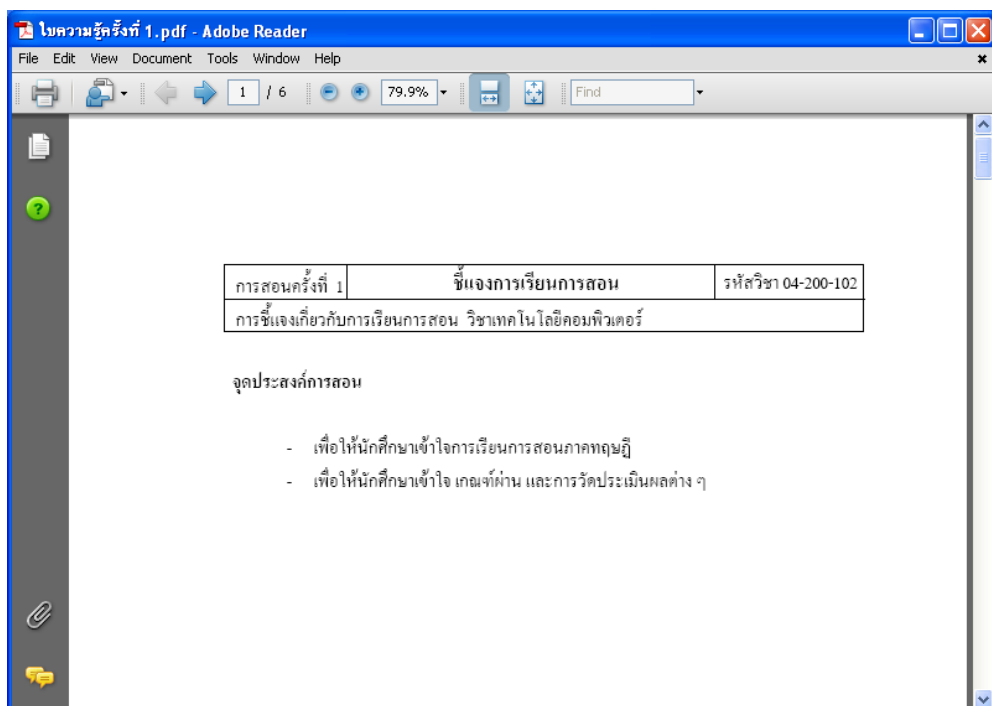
ใบความรู้ครั้งที่ 1.pdf - Adobe Reader

File Edit View Document Tools Window Help

1 / 6 79.9% Find

| การสอนครั้งที่ 1 | ชี้แจงการเรียนการสอน | รหัสวิชา 04-200-102 |
|---|---|---|
| การชี้แจงเกี่ยวกับการเรียนการสอน วิชาเทคโนโลยีคอมพิวเตอร์ | | |

จุดประสงค์การสอน

- เพื่อให้นักศึกษาเข้าใจการเรียนการสอนภาคทฤษฎี
- เพื่อให้นักศึกษาเข้าใจ เกณฑ์ผ่าน และการวัดประเมินผลต่าง ๆ